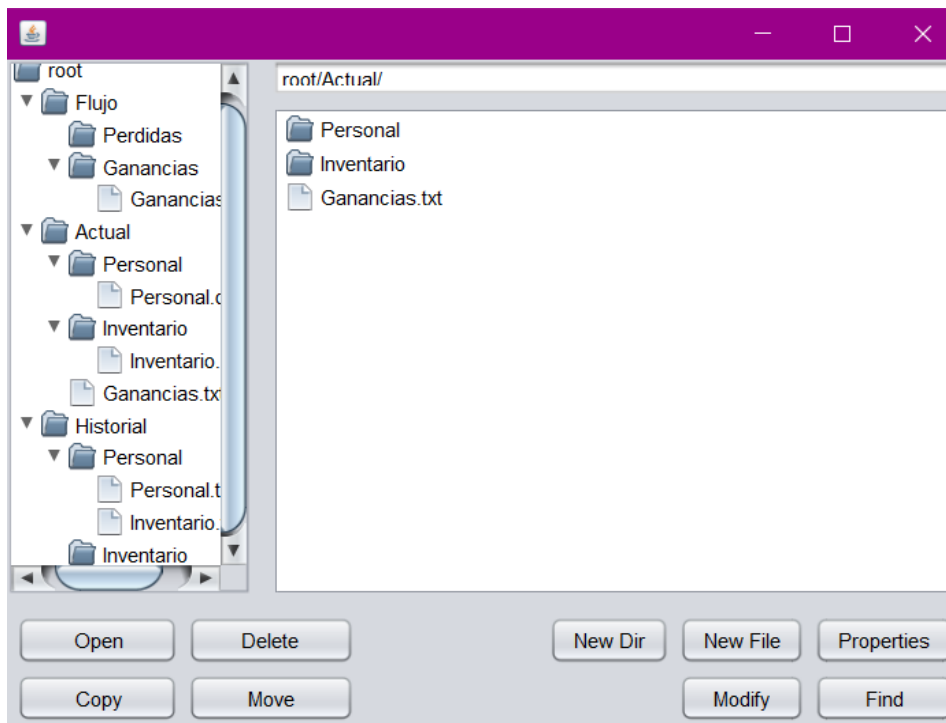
root
Flujo
Perdidas
Ganancias
Ganancias
Actual
Personal
Personal.c
Inventario
Inventario.
Ganancias.tx
Historial
Personal
Personal.t
Inventario.
Inventario

root/Actual/

Personal
Inventario
Ganancias.txt

Open
Delete
New Dir
New File
Properties
Copy
Move
Modify
Find